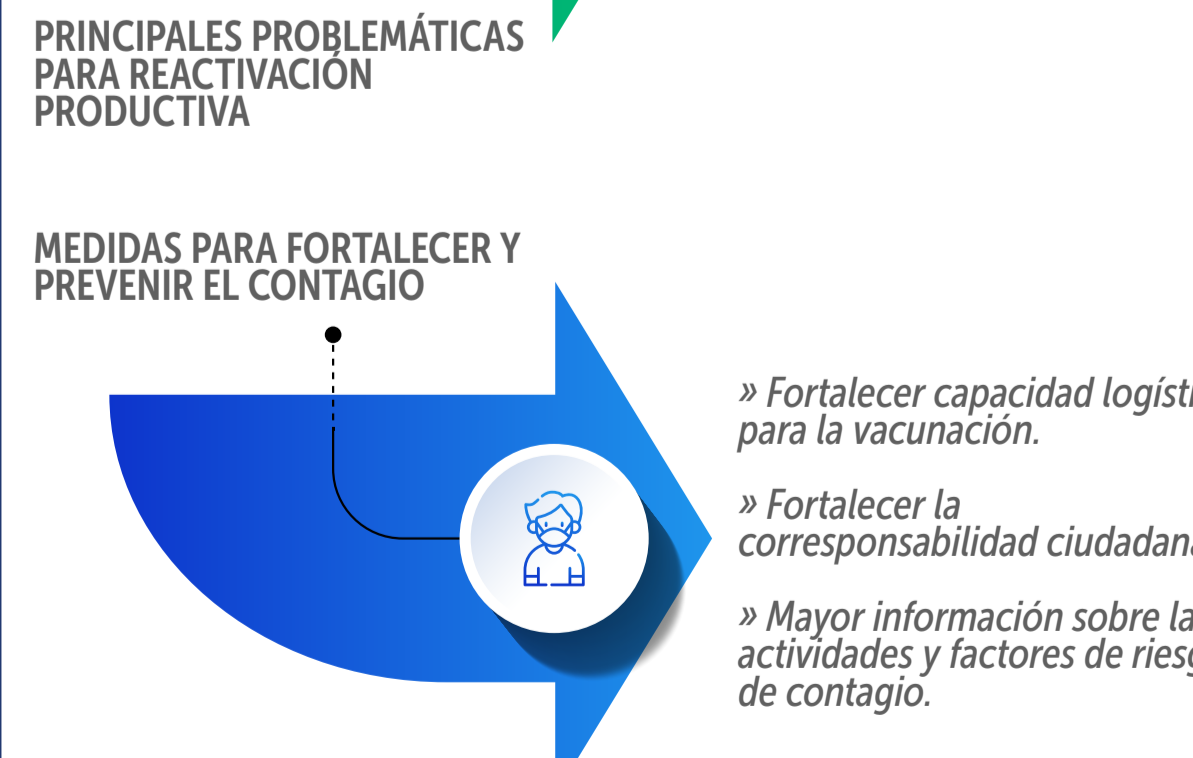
PRINCIPALES PROBLEMÁTICAS PARA REACTIVACIÓN PRODUCTIVA

MEDIDAS PARA FORTALECER Y PREVENIR EL CONTAGIO

» Fortalecer capacidad logíst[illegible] para la vacunación.

» Fortalecer la corresponsabilidad ciudadan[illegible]

» Mayor información sobre la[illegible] actividades y factores de ries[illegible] de contagio.